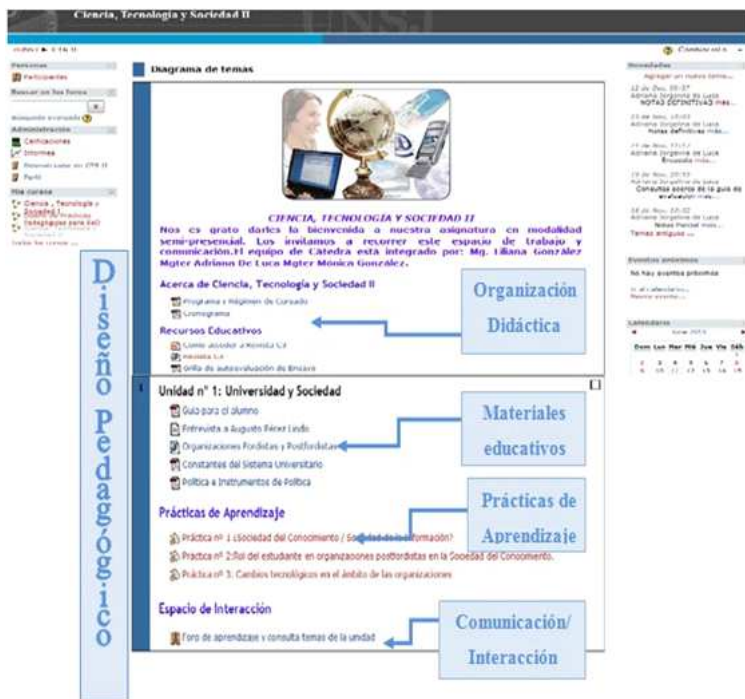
Ciencia, Tecnologia y Sociedad II

Personas
Participantes
Buscar en los foros
Administración
Calificaciones
Informes
Perfil
Mis cursos

Diagrama de temas

CIENCIA, TECNOLOGIA Y SOCIEDAD II
Nos es grato darles la bienvenida a nuestra asignatura en modalidad semi-presencial. Los invitamos a recorrer este espacio de trabajo y comunicación.El equipo de Cátedra está integrado por: Mg. Liliana González Mgter Adriana De Luca Mgter Mónica González.

Acerca de Ciencia, Tecnología y Sociedad II
Programa y Régimen de Cursado
Cronograma

Recursos Educativos
Cómo acceder a Revista C3
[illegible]
Grilla de autoevaluación de Ensayo

Organización Didáctica

Unidad nº 1: Universidad y Sociedad
Guía para el alumno
Entrevista a Augusto Pérez Lindo
Organizaciones Fordistas y Postfordistas
Constantes del Sistema Universitario
Política e Instrumentos de Política

Materiales educativos

Prácticas de Aprendizaje
Práctica nº 1 ¿Sociedad del Conocimiento / Sociedad de la Información?
Práctica nº 2:Rol del estudiante en organizaciones postfordistas en la Sociedad del Conocimiento.
Práctica nº 3: Cambios tecnológicos en el ámbito de las organizaciones

Prácticas de Aprendizaje

Espacio de Interacción
Foro de aprendizaje y consulta temas de la unidad

Comunicación/ Interacción

Diseño Pedagógico

Novedades
Agregar un nuevo tema...
NOTAS DEFINITIVAS más...
Notas definitivas más...
Temas antiguos ...

Eventos próximos
No hay eventos próximos

Calendario
Dom Lun Mar Mié Jue Vie Sáb